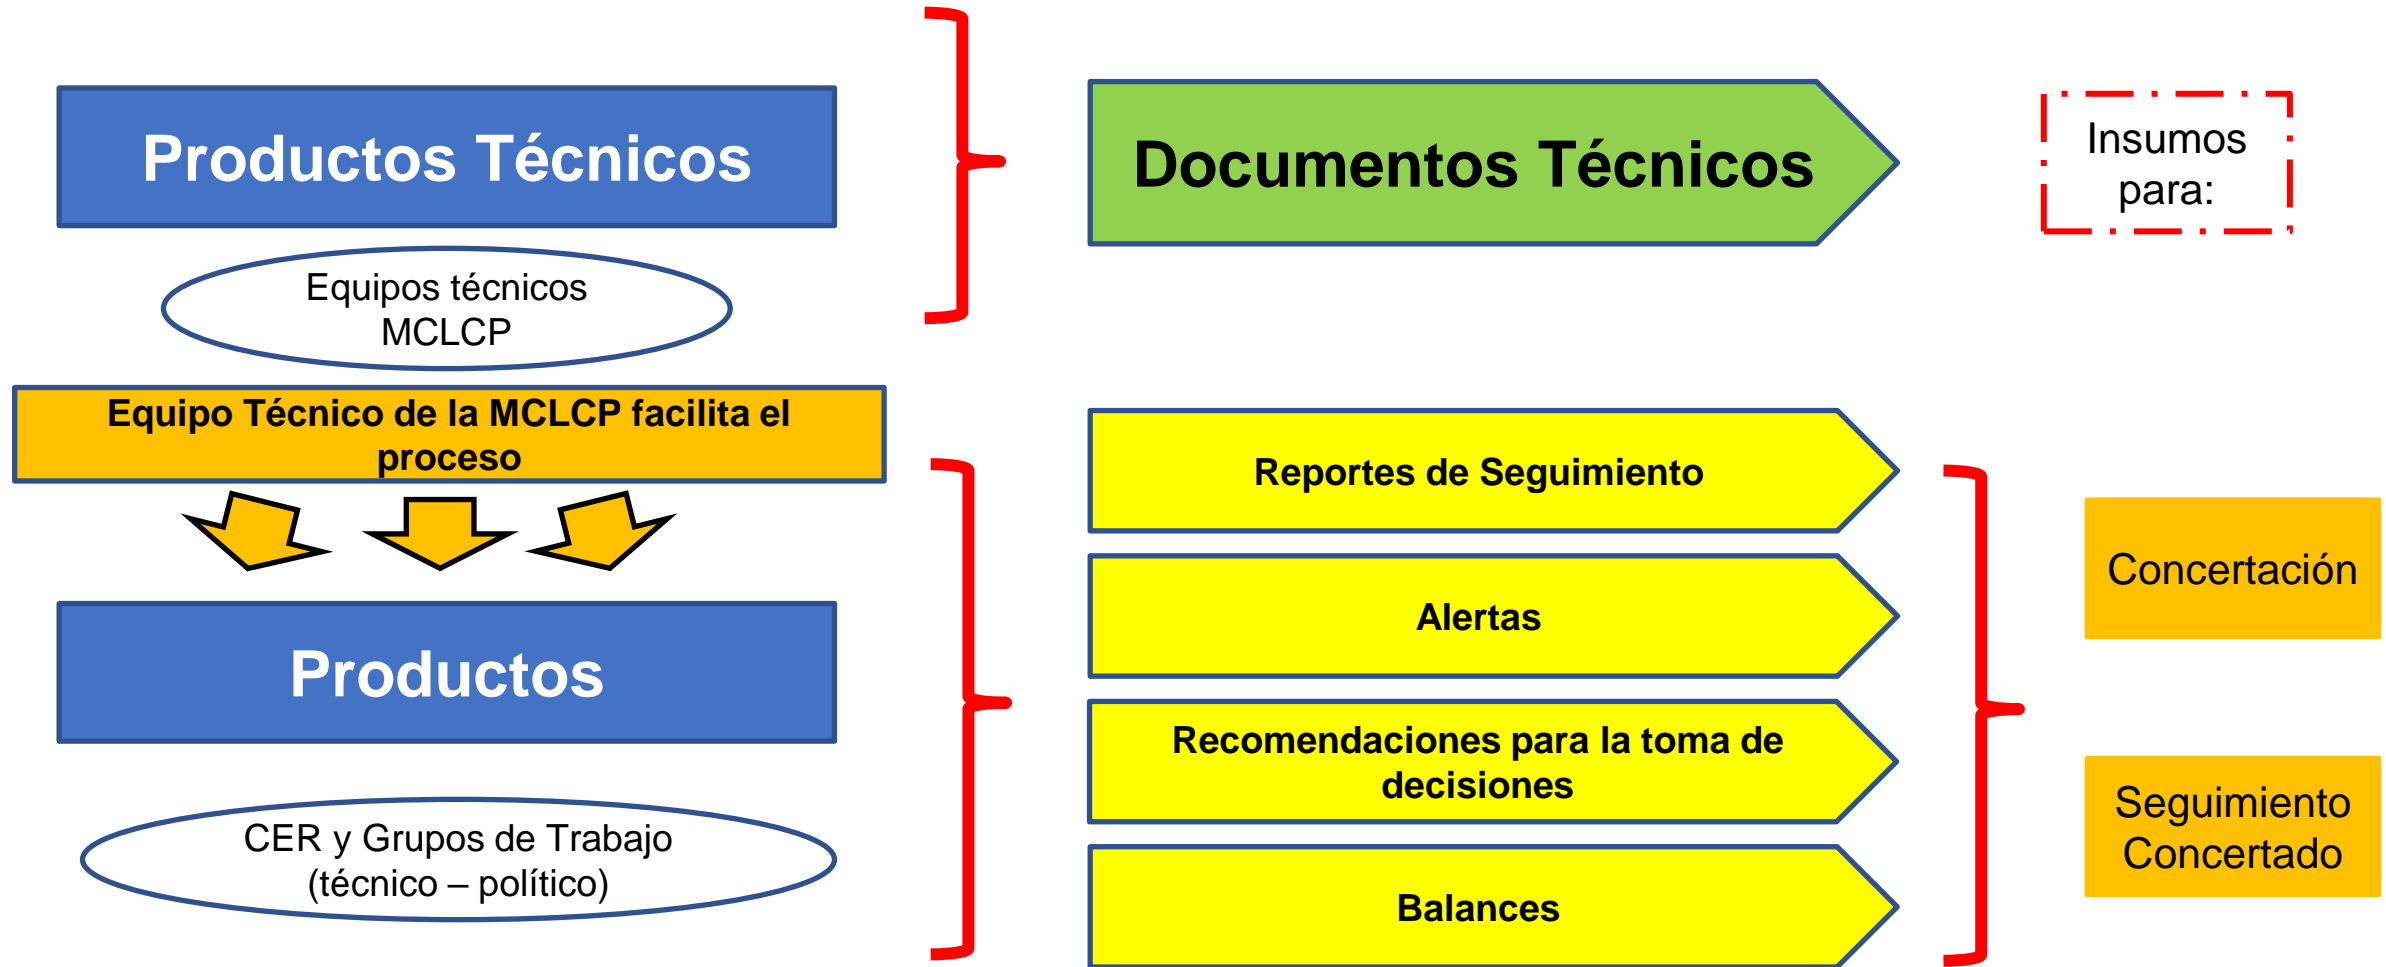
Productos Técnicos

Equipos técnicos MCLCP

Documentos Técnicos

Insumos para:

Equipo Técnico de la MCLCP facilita el proceso

Productos

CER y Grupos de Trabajo (técnico – político)

Reportes de Seguimiento

Alertas

Recomendaciones para la toma de decisiones

Balances

Concertación

Seguimiento Concertado